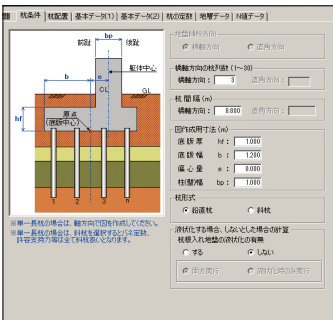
杭条件 | 杭配置 | 基本データ(1) | 基本データ(2) | 杭の定数 | 地層データ | N値データ

前趾 bp 後趾
躯体中心
b
e
CL
GL
hf
原点 (底版中心)

※単一長杭の場合は、軸方向で図を作成しています。
※単一長杭の場合は、斜杭を選択するとバネ定数、許容支持力等は全て斜杭扱いとなります。

地盤傾斜方向
● 橋軸方向 ○ 直角方向

橋軸方向の杭列数 (1〜30)
橋軸方向： 3 直角方向：

杭間隔 (m)
橋軸方向： 0.800 直角方向：

図作成用寸法 (m)
底版厚 hf： 1.000
底版幅 b： 1.200
偏心量 e： 0.000
柱壁幅 bp： 1.000

杭形式
● 鉛直杭 ○ 斜杭

液状化する場合、しない場合の計算
杭根入れ地盤の液状化の有無
○ する ● しない
○ 同時実行 ○ 液状化時のみ実行